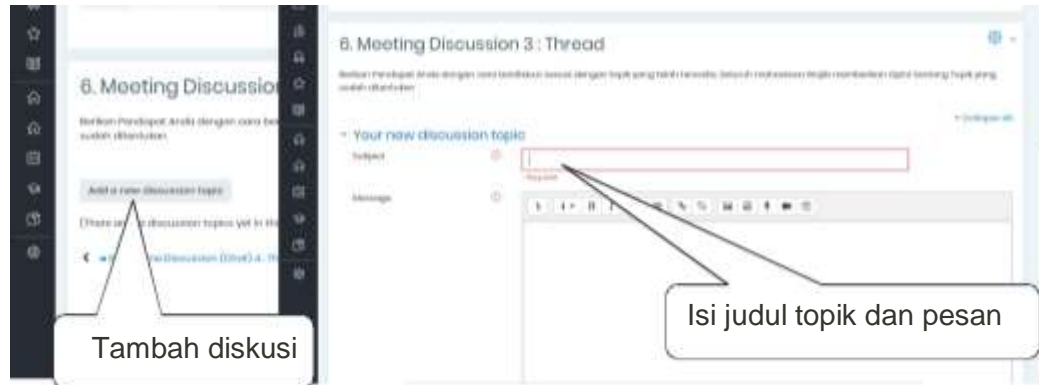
6. Meeting Discussion

Berikan Pendapat Anda dengan cara be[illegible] sudah ditentukan

Add a new discussion topic

(There are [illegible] discussion topics yet in this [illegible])

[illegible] Discussion (Chat) 4 : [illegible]

Tambah diskusi

6. Meeting Discussion 3 : Thread

Berikan Pendapat Anda dengan cara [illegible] sesuai dengan topik yang telah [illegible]. Seluruh mahasiswa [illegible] memberikan opini tentang topik yang sudah ditentukan

Collapse all

Your new discussion topic

Subject

Required

Message

Isi judul topik dan pesan